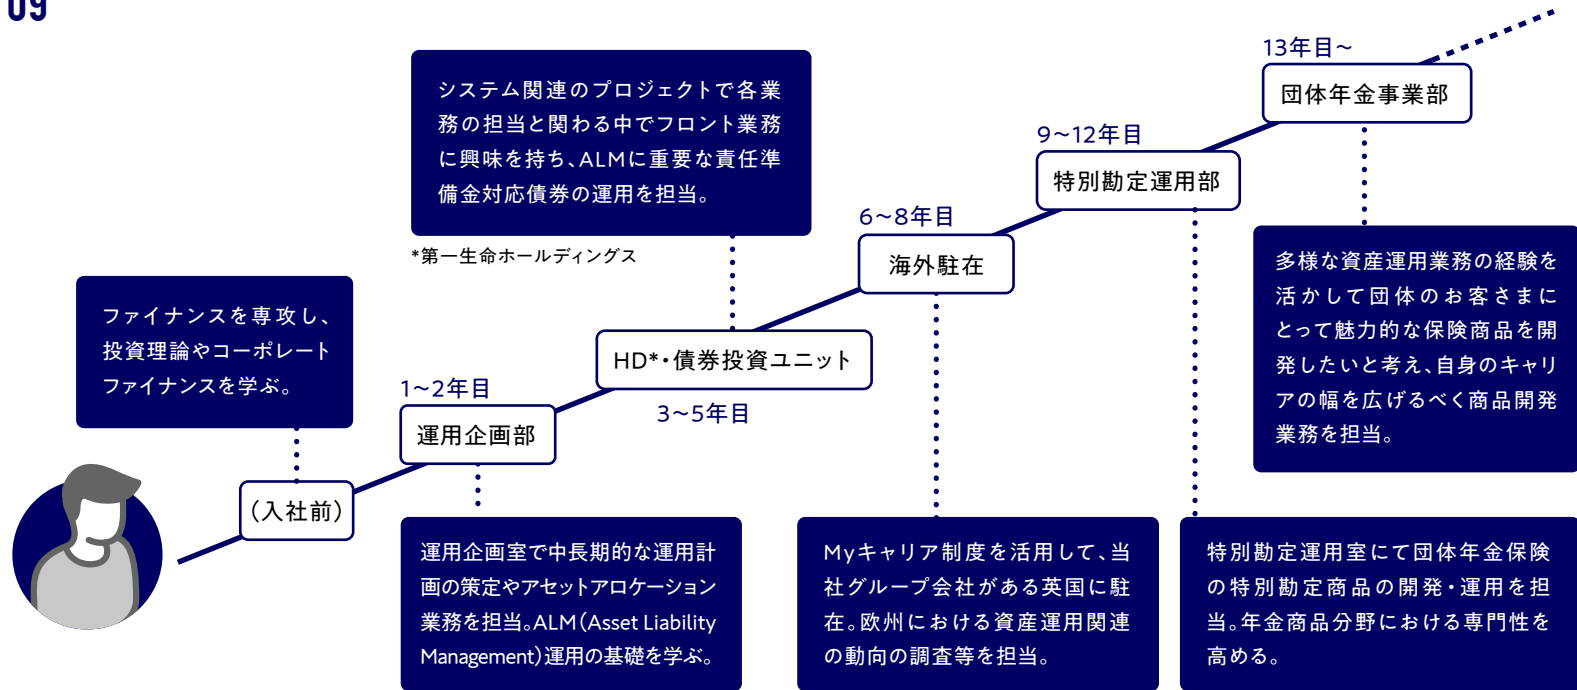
09

ファイナンスを専攻し、投資理論やコーポレートファイナンスを学ぶ。

（入社前）

1~2年目

運用企画部

運用企画室で中長期的な運用計画の策定やアセットアロケーション業務を担当。ALM（Asset Liability Management）運用の基礎を学ぶ。

システム関連のプロジェクトで各業務の担当と関わる中でフロント業務に興味を持ち、ALMに重要な責任準備金対応債券の運用を担当。

*第一生命ホールディングス

HD*・債券投資ユニット

3~5年目

6~8年目

海外駐在

Myキャリア制度を活用して、当社グループ会社がある英国に駐在。欧州における資産運用関連の動向の調査等を担当。

9~12年目

特別勘定運用部

特別勘定運用室にて団体年金保険の特別勘定商品の開発・運用を担当。年金商品分野における専門性を高める。

13年目~

団体年金事業部

多様な資産運用業務の経験を活かして団体のお客さまにとって魅力的な保険商品を開発したいと考え、自身のキャリアの幅を広げるべく商品開発業務を担当。